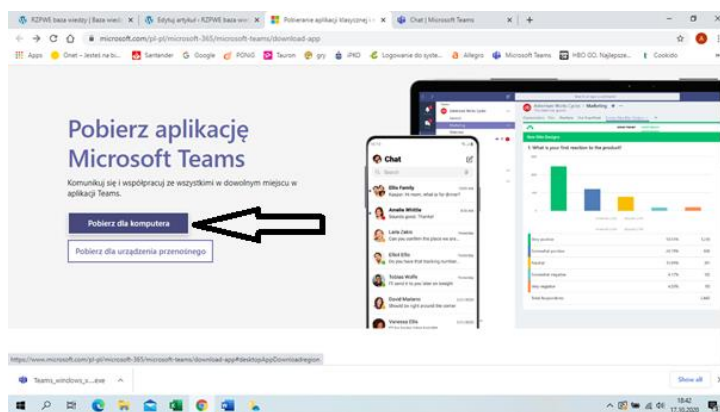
RZPWE baza wiedzy | Baza wied ×
Edytuj artykuł - RZPWE baza wi ×
Pobieranie aplikacji klasycznej ×
Chat | Microsoft Teams ×
+

microsoft.com/pl-pl/microsoft-365/microsoft-teams/download-app

Apps
Onet – Jesteś na bi...
Santander
Google
PGNiG
Tauron
gry
iPKO
Logowanie do syste...
Allegro
Microsoft Teams
HBO GO. Najlepsze...
Cookido

Pobierz aplikację Microsoft Teams

Komunikuj się i współpracuj ze wszystkimi w dowolnym miejscu w aplikacji Teams.

Pobierz dla komputera

Pobierz dla urządzenia przenośnego

Chat
Search
Ellie Family
Amelie Whittle
Lara Zakro
Elliot Ellis
Tobias Wolfe
David Mariano
Vanessa Ellis

Marketing
1. What is your first reaction to the product?

https://www.microsoft.com/pl-pl/microsoft-365/microsoft-teams/download-app#desktopAppDownloadregion

Teams_windows_x....exe

Show all

18:42
17.10.2020